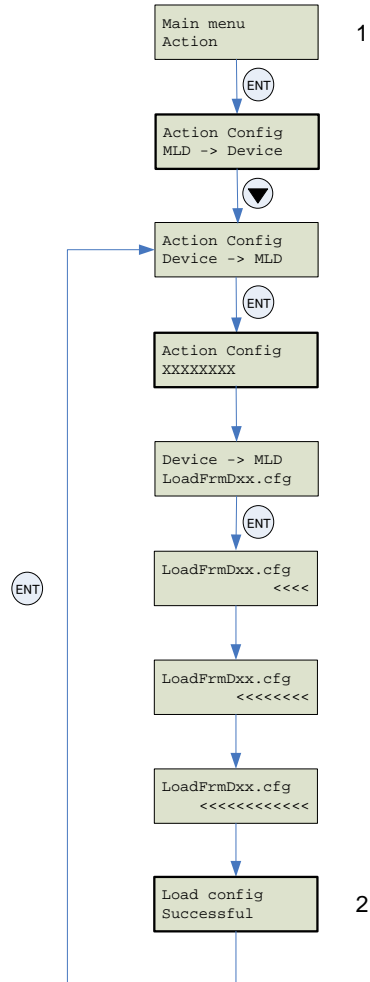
Main menu
Action

1

ENT

Action Config
MLD -> Device

Action Config
Device -> MLD

ENT

Action Config
XXXXXXXX

Device -> MLD
LoadFrmDxx.cfg

ENT

ENT

LoadFrmDxx.cfg
<<<<

LoadFrmDxx.cfg
<<<<<<<<

LoadFrmDxx.cfg
<<<<<<<<<<<<

Load config
Successful

2